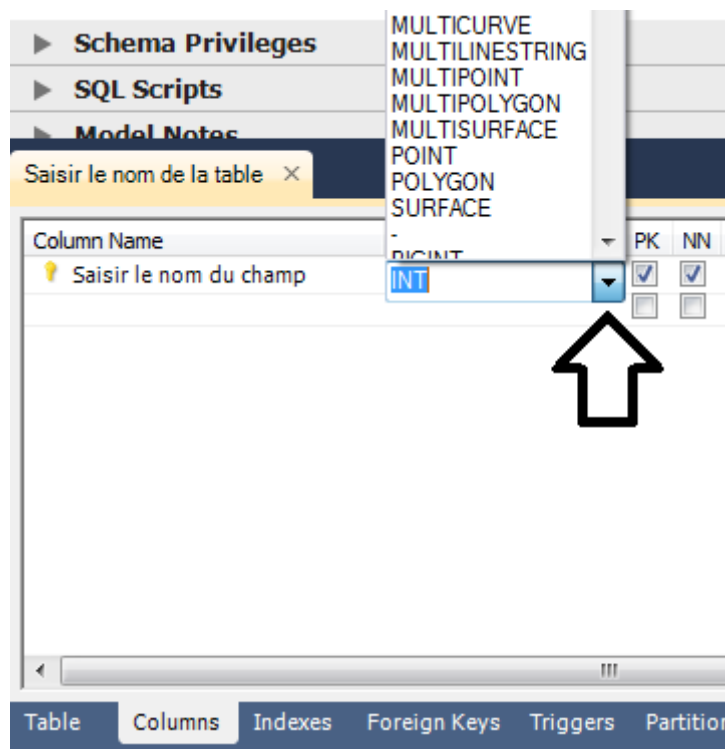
Schema Privileges
SQL Scripts
Model Notes

MULTICURVE
MULTILINESTRING
MULTIPOINT
MULTIPOLYGON
MULTISURFACE
POINT
POLYGON
SURFACE
-
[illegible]

Saisir le nom de la table ×

| Column Name | | PK | NN |
|---|---|---|---|
| Saisir le nom du champ | INT | ☑ | ☑ |
| | | ☐ | ☐ |

Table | Columns | Indexes | Foreign Keys | Triggers | Partition